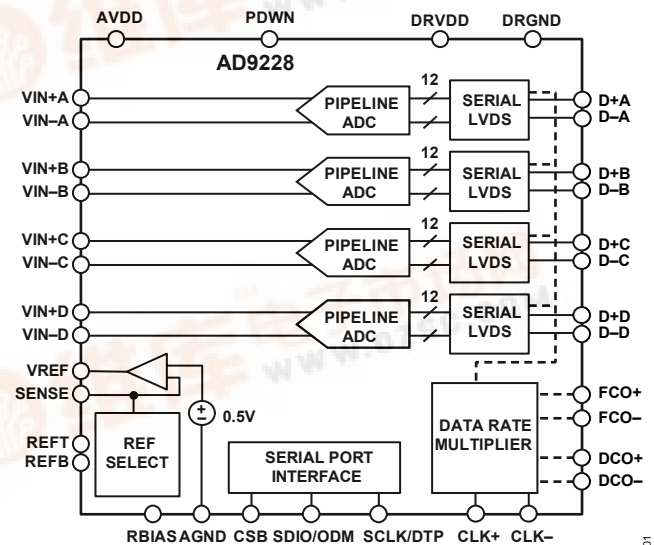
AVDD
PDWN
DRVDD
DRGND
AD9228
VIN+A
VIN–A
PIPELINE ADC
12
SERIAL LVDS
D+A
D–A
VIN+B
VIN–B
PIPELINE ADC
12
SERIAL LVDS
D+B
D–B
VIN+C
VIN–C
PIPELINE ADC
12
SERIAL LVDS
D+C
D–C
VIN+D
VIN–D
PIPELINE ADC
12
SERIAL LVDS
D+D
D–D
VREF
SENSE
0.5V
REFT
REFB
REF SELECT
SERIAL PORT INTERFACE
DATA RATE MULTIPLIER
FCO+
FCO–
DCO+
DCO–
RBIAS
AGND
CSB
SDIO/ODM
SCLK/DTP
CLK+
CLK–